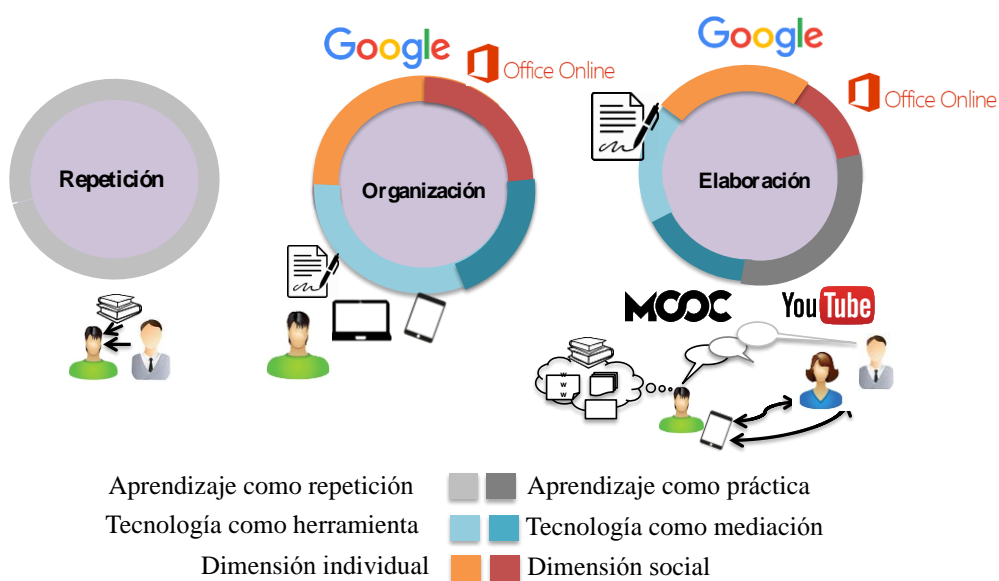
Google

Office Online

Google

Office Online

Repetición

Organización

Elaboración

MOOC

YouTube

W
W
W

Aprendizaje como repetición

Aprendizaje como práctica

Tecnología como herramienta

Tecnología como mediación

Dimensión individual

Dimensión social